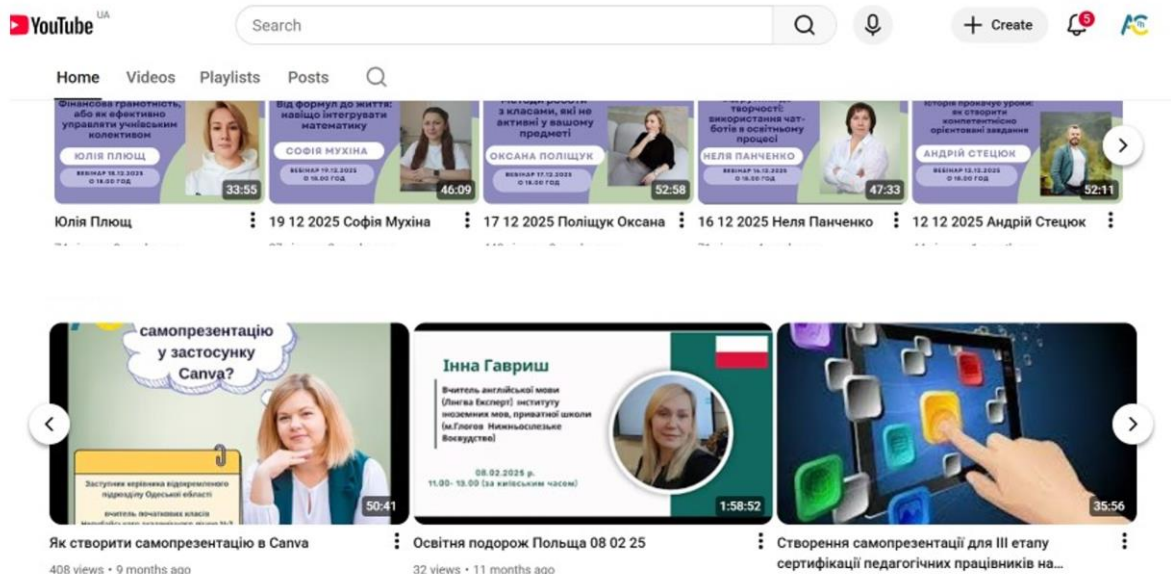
YouTube UA

Search

+ Create

5

Home Videos Playlists Posts

Фінансова грамотність, або як ефективно управляти учнівським колективом
ЮЛІЯ ПЛЮЩ
ВЕБІНАР 18.12.2025 О 16.00 ГОД
33:55
Юлія Плющ

Від формул до життя: навіщо інтегрувати математику
СОФІЯ МУХІНА
ВЕБІНАР 19.12.2025 О 16.00 ГОД
46:09
19 12 2025 Софія Мухіна

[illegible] з класами, які не активні у вашому предметі
ОКСАНА ПОЛІЩУК
ВЕБІНАР 17.12.2025 О 16.00 ГОД
52:58
17 12 2025 Поліщук Оксана

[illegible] творчості: використання чат-ботів в освітньому процесі
НЕЛЯ ПАНЧЕНКО
ВЕБІНАР 16.12.2025 О 16.00 ГОД
47:33
16 12 2025 Неля Панченко

Історія прокачує уроки: як створити компетентнісно орієнтовані завдання
АНДРІЙ СТЕЦЮК
ВЕБІНАР 12.12.2025 О 16.00 ГОД
52:11
12 12 2025 Андрій Стецюк

самопрезентацію у застосунку Canva?
Заступник керівника відокремленого підрозділу Одеської області
вчитель початкових класів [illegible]
50:41
Як створити самопрезентацію в Canva
408 views • 9 months ago

Інна Гавриш
Вчитель англійської мови (Лінгва Експерт) інституту іноземних мов, приватної школи (м.Глогов Нижньосілезьке Воєводство)
08.02.2025 р.
11.00- 13.00 (за київським часом)
1:58:52
Освітня подорож Польща 08 02 25
32 views • 11 months ago

35:56
Створення самопрезентації для ІІІ етапу сертифікації педагогічних працівників на...